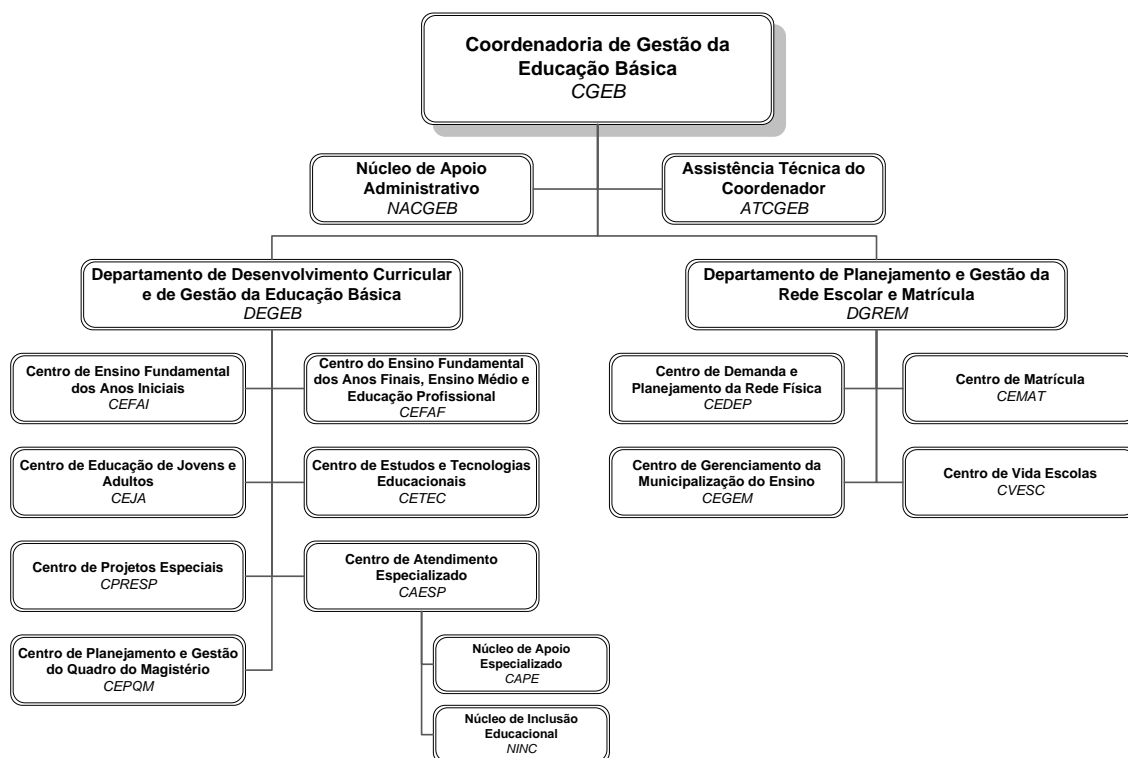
Coordenadoria de Gestão da Educação Básica
CGEB

Núcleo de Apoio Administrativo
NACGEB

Assistência Técnica do Coordenador
ATCGEB

Departamento de Desenvolvimento Curricular e de Gestão da Educação Básica
DEGEB

Departamento de Planejamento e Gestão da Rede Escolar e Matrícula
DGREM

Centro de Ensino Fundamental dos Anos Iniciais
CEFAI

Centro do Ensino Fundamental dos Anos Finais, Ensino Médio e Educação Profissional
CEFAF

Centro de Educação de Jovens e Adultos
CEJA

Centro de Estudos e Tecnologias Educacionais
CETEC

Centro de Projetos Especiais
CPRESP

Centro de Atendimento Especializado
CAESP

Centro de Planejamento e Gestão do Quadro do Magistério
CEPQM

Núcleo de Apoio Especializado
CAPE

Núcleo de Inclusão Educacional
NINC

Centro de Demanda e Planejamento da Rede Física
CEDEP

Centro de Matrícula
CEMAT

Centro de Gerenciamento da Municipalização do Ensino
CEGEM

Centro de Vida Escolas
CVESC